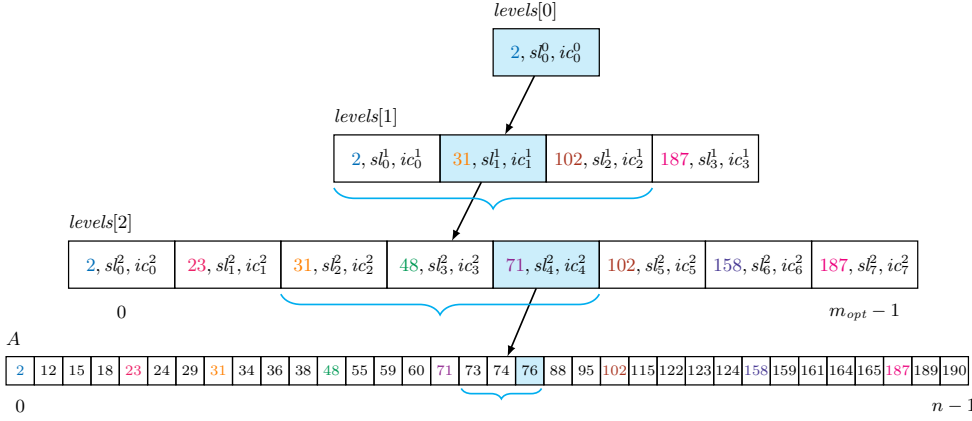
$levels[0]$

$2, sl_0^0, ic_0^0$

$levels[1]$

| $2, sl_0^1, ic_0^1$ | $31, sl_1^1, ic_1^1$ | $102, sl_2^1, ic_2^1$ | $187, sl_3^1, ic_3^1$ |
|---|---|---|---|

$levels[2]$

| $2, sl_0^2, ic_0^2$ | $23, sl_1^2, ic_1^2$ | $31, sl_2^2, ic_2^2$ | $48, sl_3^2, ic_3^2$ | $71, sl_4^2, ic_4^2$ | $102, sl_5^2, ic_5^2$ | $158, sl_6^2, ic_6^2$ | $187, sl_7^2, ic_7^2$ |
|---|---|---|---|---|---|---|---|

0 $m_{opt} - 1$

$A$

| 2 | 12 | 15 | 18 | 23 | 24 | 29 | 31 | 34 | 36 | 38 | 48 | 55 | 59 | 60 | 71 | 73 | 74 | 76 | 88 | 95 | 102 | 115 | 122 | 123 | 124 | 158 | 159 | 161 | 164 | 165 | 187 | 189 | 190 |
|---|---|---|---|---|---|---|---|---|---|---|---|---|---|---|---|---|---|---|---|---|---|---|---|---|---|---|---|---|---|---|---|---|---|

0 $n - 1$